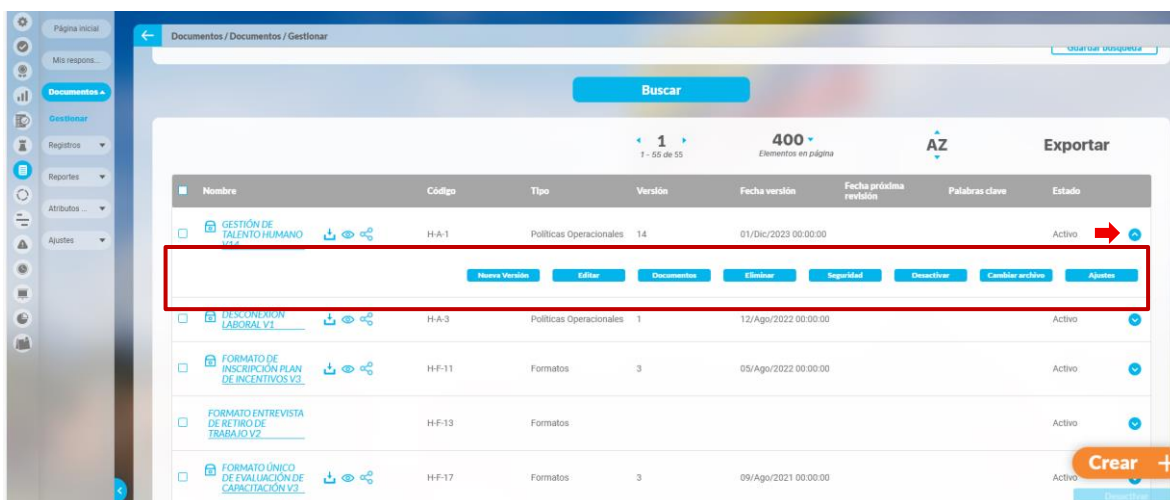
Página inicial
Mis respons...
Documentos
Gestionar
Registros
Reportes
Atributos ...
Ajustes

Documentos / Documentos / Gestionar

Guardar búsqueda

Buscar

1
1 – 55 de 55
400
Elementos en página
AZ
Exportar

| Nombre | Código | Tipo | Versión | Fecha versión | Fecha próxima revisión | Palabras clave | Estado |
|---|---|---|---|---|---|---|---|
| GESTIÓN DE TALENTO HUMANO V14 | H-A-1 | Políticas Operacionales | 14 | 01/Dic/2023 00:00:00 | | | Activo |
| DESCONEXIÓN LABORAL V1 | H-A-3 | Políticas Operacionales | 1 | 12/Ago/2022 00:00:00 | | | Activo |
| FORMATO DE INSCRIPCIÓN PLAN DE INCENTIVOS V3 | H-F-11 | Formatos | 3 | 05/Ago/2022 00:00:00 | | | Activo |
| FORMATO ENTREVISTA DE RETIRO DE TRABAJO V2 | H-F-13 | Formatos | | | | | Activo |
| FORMATO ÚNICO DE EVALUACIÓN DE CAPACITACIÓN V3 | H-F-17 | Formatos | 3 | 09/Ago/2021 00:00:00 | | | Activo |

Nueva Versión
Editar
Documentos
Eliminar
Seguridad
Desactivar
Cambiar archivo
Ajustes

Crear +
Desactivar